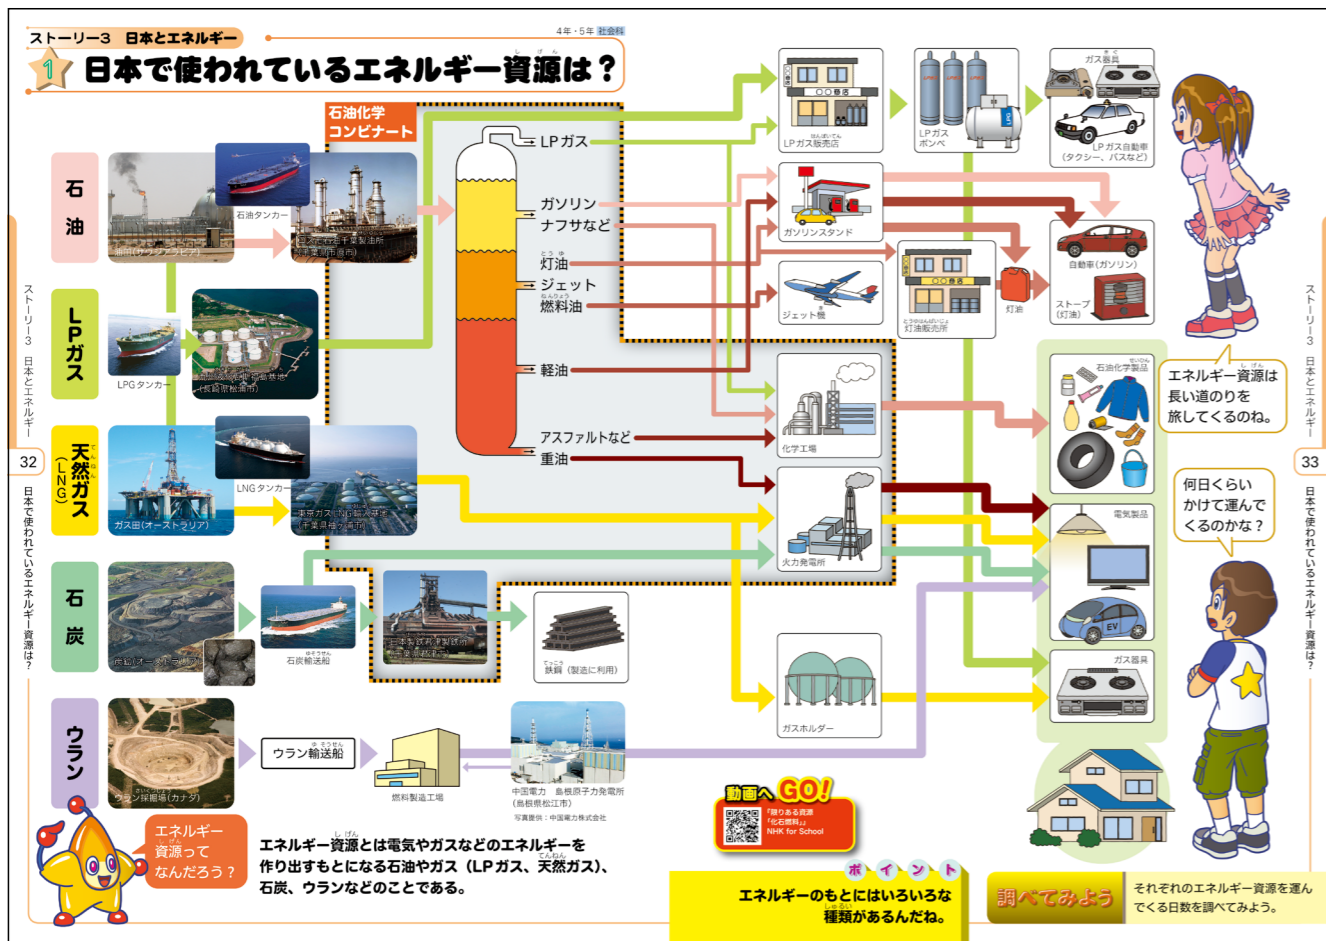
ストーリー3　日本とエネルギー

4年・5年 社会科

1 日本で使われているエネルギー資源は？

石油化学コンビナート

石油

油田（サウジアラビア）

石油タンカー

出光興産千葉製油所（千葉県市原市）

LPガス

LPGタンカー

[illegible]（長崎県松浦市）

天然ガス（LNG）

ガス田（オーストラリア）

LNGタンカー

東京ガス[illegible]（千葉県袖ケ浦市）

石炭

炭鉱（オーストラリア）

石炭輸送船

日本製鉄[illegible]（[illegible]）

鉄鋼（製造に利用）

ウラン

ウラン採掘場（カナダ）

ウラン輸送船

燃料製造工場

中国電力　島根原子力発電所（島根県松江市）

写真提供：中国電力株式会社

LPガス

ガソリン
ナフサなど

灯油

ジェット燃料油

軽油

アスファルトなど

重油

LPガス販売店

〇〇商店

LPガスボンベ

ガス器具

LPガス自動車（タクシー、バスなど）

ガソリンスタンド

自動車（ガソリン）

ジェット機

灯油販売所

〇〇商店

灯油

ストーブ（灯油）

化学工場

石油化学製品

火力発電所

電気製品

EV

ガスホルダー

ガス器具

エネルギー資源は長い道のりを旅してくるのね。

何日くらいかけて運んでくるのかな？

ストーリー3　日本とエネルギー

32

日本で使われているエネルギー資源は？

33

日本で使われているエネルギー資源は？

エネルギー資源ってなんだろう？

エネルギー資源とは電気やガスなどのエネルギーを作り出すもとになる石油やガス（LPガス、天然ガス）、石炭、ウランなどのことである。

動画へGO!

『限りある資源「化石燃料」』
NHK for School

ポイント

エネルギーのもとにはいろいろな種類があるんだね。

調べてみよう

それぞれのエネルギー資源を運んでくる日数を調べてみよう。